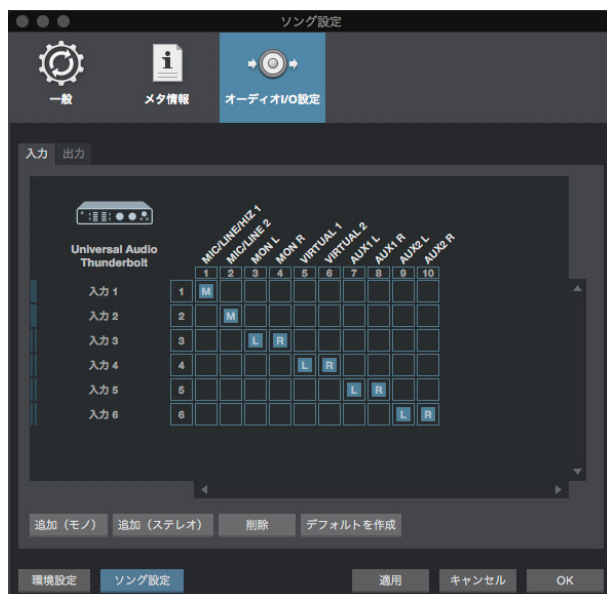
ソング設定

一般

メタ情報

オーディオI/O設定

入力 出力

Universal Audio Thunderbolt

| | | MIC/LINE/HIZ 1 | MIC/LINE 2 | MON L | MON R | VIRTUAL 1 | VIRTUAL 2 | AUX1 L | AUX1 R | AUX2 L | AUX2 R |
|---|---|---|---|---|---|---|---|---|---|---|---|
| | | 1 | 2 | 3 | 4 | 5 | 6 | 7 | 8 | 9 | 10 |
| 入力 1 | 1 | M | | | | | | | | | |
| 入力 2 | 2 | | M | | | | | | | | |
| 入力 3 | 3 | | | L | R | | | | | | |
| 入力 4 | 4 | | | | | L | R | | | | |
| 入力 5 | 5 | | | | | | | L | R | | |
| 入力 6 | 6 | | | | | | | | | L | R |

追加（モノ） 追加（ステレオ） 削除 デフォルトを作成

環境設定 ソング設定 適用 キャンセル OK